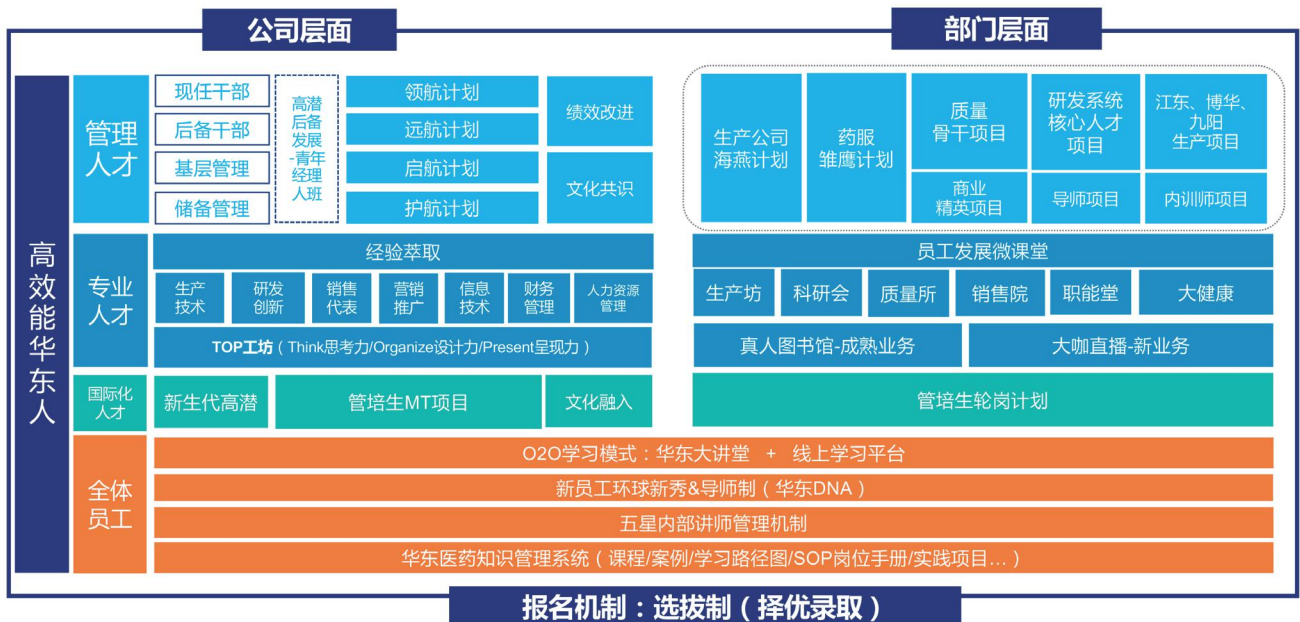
公司层面

部门层面

高效能华东人

管理人才

现任干部
后备干部
基层管理
储备管理

高潜后备发展-青年经理人班

领航计划
远航计划
启航计划
护航计划

绩效改进
文化共识

生产公司海燕计划
药服雏鹰计划
质量骨干项目
研发系统核心人才项目
江东、博华、九阳生产项目
商业精英项目
导师项目
内训师项目

专业人才

经验萃取

生产技术
研发创新
销售代表
营销推广
信息技术
财务管理
人力资源管理

TOP工坊（Think思考力/Organize设计力/Present呈现力）

员工发展微课堂

生产坊
科研会
质量所
销售院
职能堂
大健康

真人图书馆-成熟业务
大咖直播-新业务

国际化人才

新生代高潜
管培生MT项目
文化融入
管培生轮岗计划

全体员工

O2O学习模式：华东大讲堂 + 线上学习平台
新员工环球新秀&导师制（华东DNA）
五星内部讲师管理机制
华东医药知识管理系统（课程/案例/学习路径图/SOP岗位手册/实践项目...）

报名机制：选拔制（择优录取）